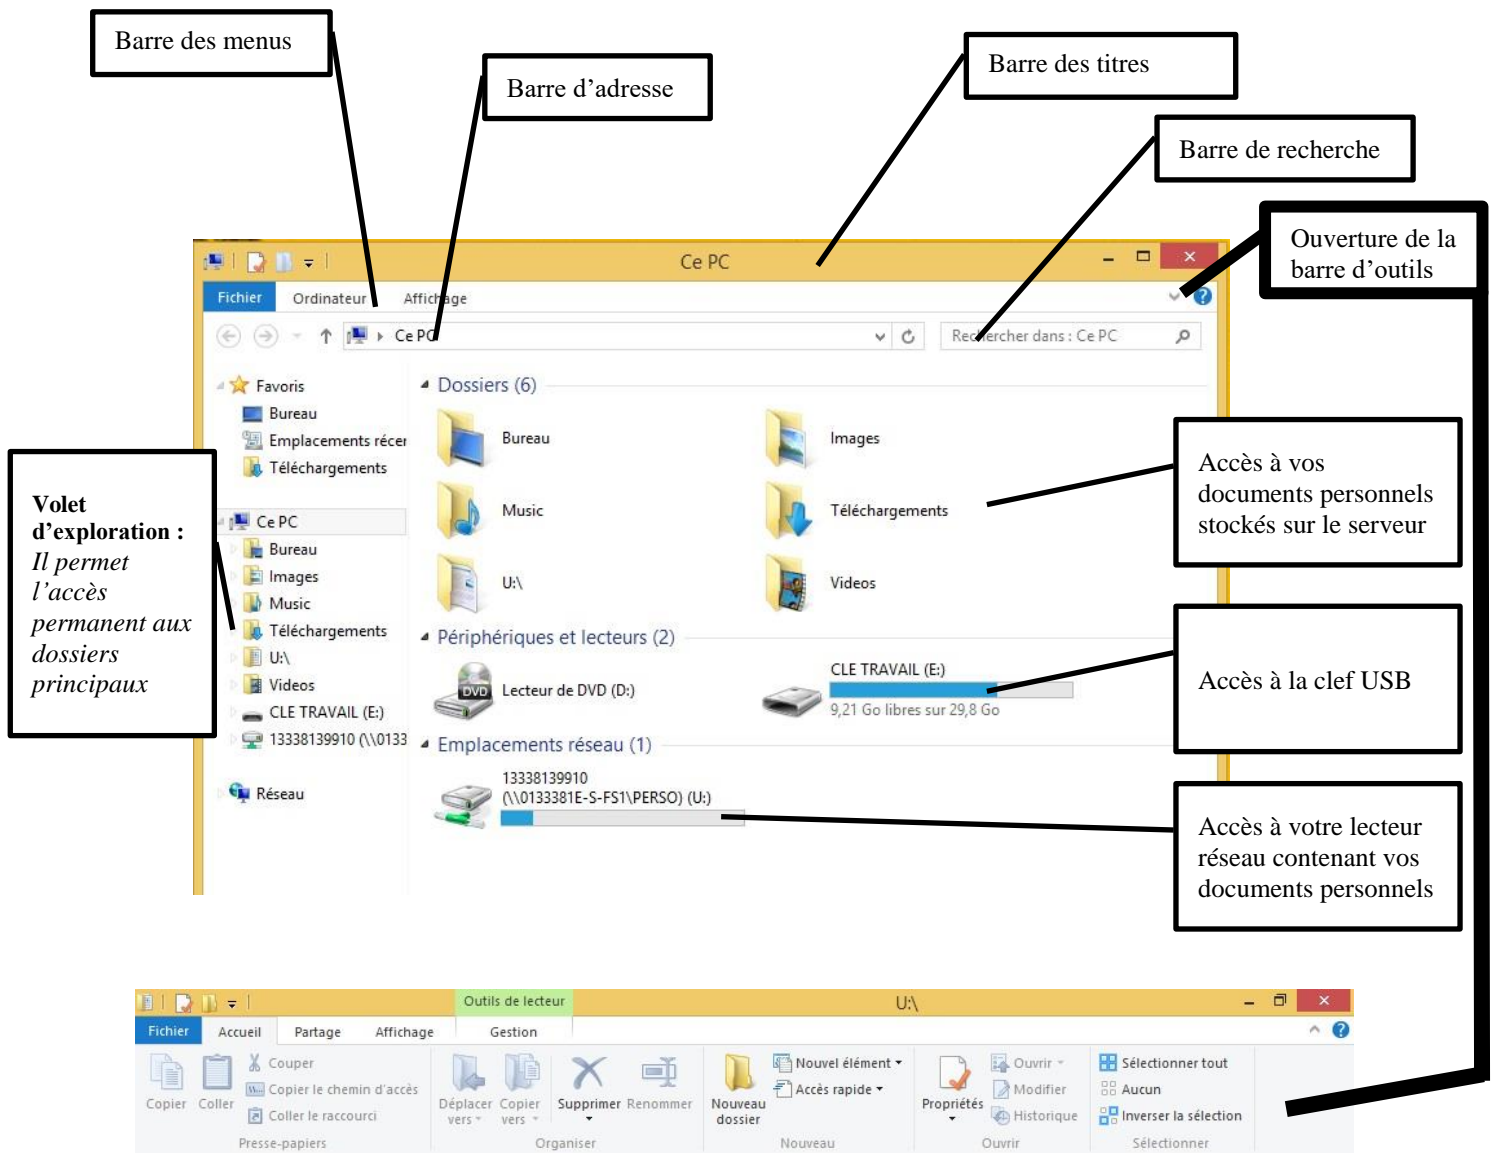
Barre des menus

Barre d'adresse

Barre des titres

Barre de recherche

Ouverture de la barre d'outils

Ce PC

Fichier Ordinateur Affichage

Ce PC

Rechercher dans : Ce PC

Favoris
Bureau
Emplacements récer
Téléchargements

Ce PC
Bureau
Images
Music
Téléchargements
U:\
Videos
CLE TRAVAIL (E:)
13338139910 (\\0133

Réseau

Volet d'exploration : Il permet l'accès permanent aux dossiers principaux

Dossiers (6)

Bureau

Images

Music

Téléchargements

U:\

Videos

Accès à vos documents personnels stockés sur le serveur

Périphériques et lecteurs (2)

DVD Lecteur de DVD (D:)

CLE TRAVAIL (E:)
9,21 Go libres sur 29,8 Go

Accès à la clef USB

Emplacements réseau (1)

13338139910
(\\0133381E-S-FS1\PERSO) (U:)

Accès à votre lecteur réseau contenant vos documents personnels

Outils de lecteur U:\

Fichier Accueil Partage Affichage Gestion

Copier Coller Couper Copier le chemin d'accès Coller le raccourci Presse-papiers

Déplacer vers Copier vers Supprimer Renommer Organiser

Nouveau dossier Nouvel élément Accès rapide Nouveau

Propriétés Ouvrir Modifier Historique Ouvrir

Sélectionner tout Aucun Inverser la sélection Sélectionner